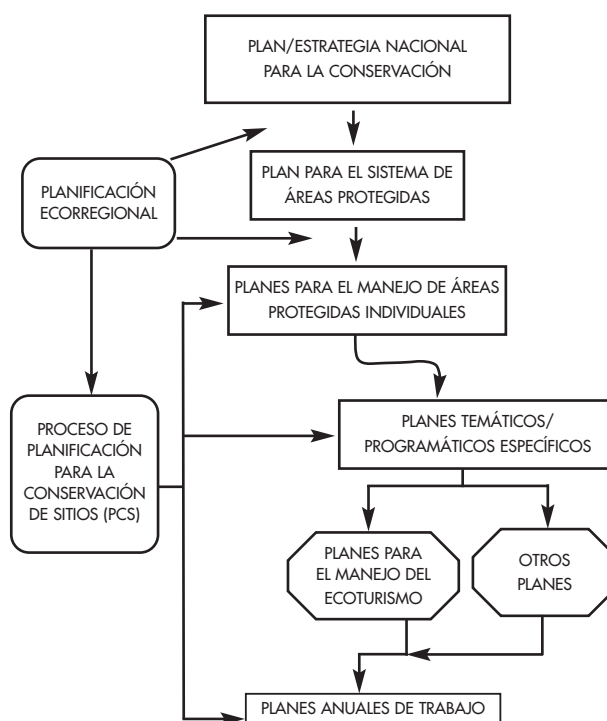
PLAN/ESTRATEGIA NACIONAL PARA LA CONSERVACIÓN

PLANIFICACIÓN ECORREGIONAL

PLAN PARA EL SISTEMA DE ÁREAS PROTEGIDAS

PLANES PARA EL MANEJO DE ÁREAS PROTEGIDAS INDIVIDUALES

PROCESO DE PLANIFICACIÓN PARA LA CONSERVACIÓN DE SITIOS (PCS)

PLANES TEMÁTICOS/ PROGRAMÁTICOS ESPECÍFICOS

PLANES PARA EL MANEJO DEL ECOTURISMO

OTROS PLANES

PLANES ANUALES DE TRABAJO